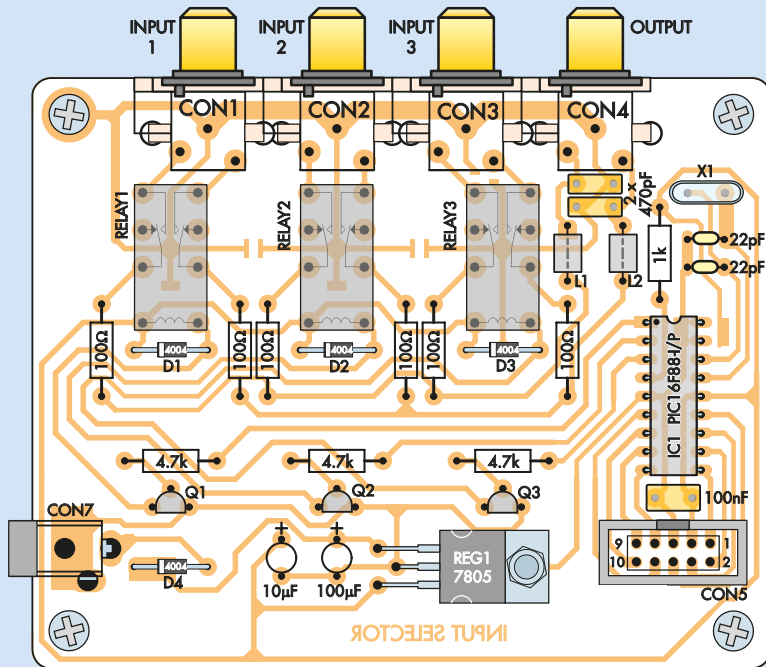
INPUT 1
INPUT 2
INPUT 3
OUTPUT
CON1
CON2
CON3
CON4
X1
2 x 470pF
RELAY1
RELAY2
RELAY3
L1
L2
1k
22pF
22pF
100Ω
4004
D1
100Ω
100Ω
4004
D2
100Ω
100Ω
4004
D3
100Ω
IC1 PIC16F88-I/P
4.7k
4.7k
4.7k
Q1
Q2
Q3
100nF
CON7
+
+
9
1
10
2
4004
D4
10µF
100µF
REG1
7805
CON5
INPUT SELECTOR